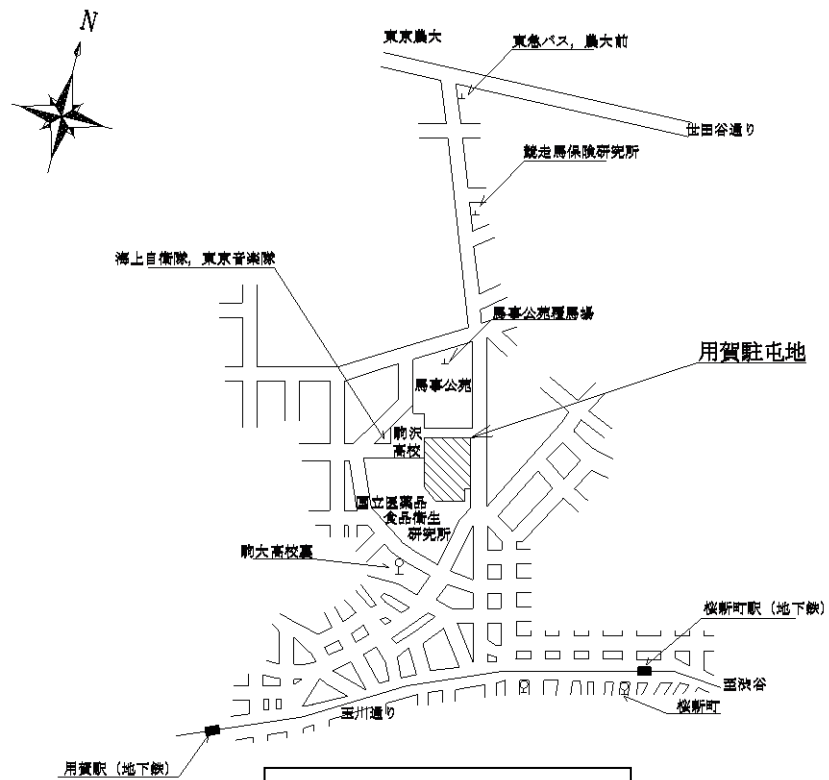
N

東京農大

東急バス，農大前

世田谷通り

競走馬保険研究所

海上自衛隊，東京音楽隊

馬事公苑厩舎場

用賀駐屯地

馬事公苑

駒沢
高校

国立医薬品
食品衛生
研究所

駒大高校裏

桜新町駅（地下鉄）

至渋谷

桜新町

玉川通り

用賀駅（地下鉄）